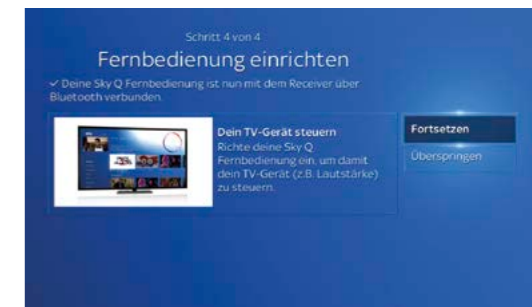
Schritt 4 von 4

Fernbedienung einrichten

✓ Deine Sky Q Fernbedienung ist nun mit dem Receiver über Bluetooth verbunden.

Dein TV-Gerät steuern

Richte deine Sky Q Fernbedienung ein, um damit dein TV-Gerät (z.B. Lautstärke) zu steuern.

Fortsetzen

Überspringen